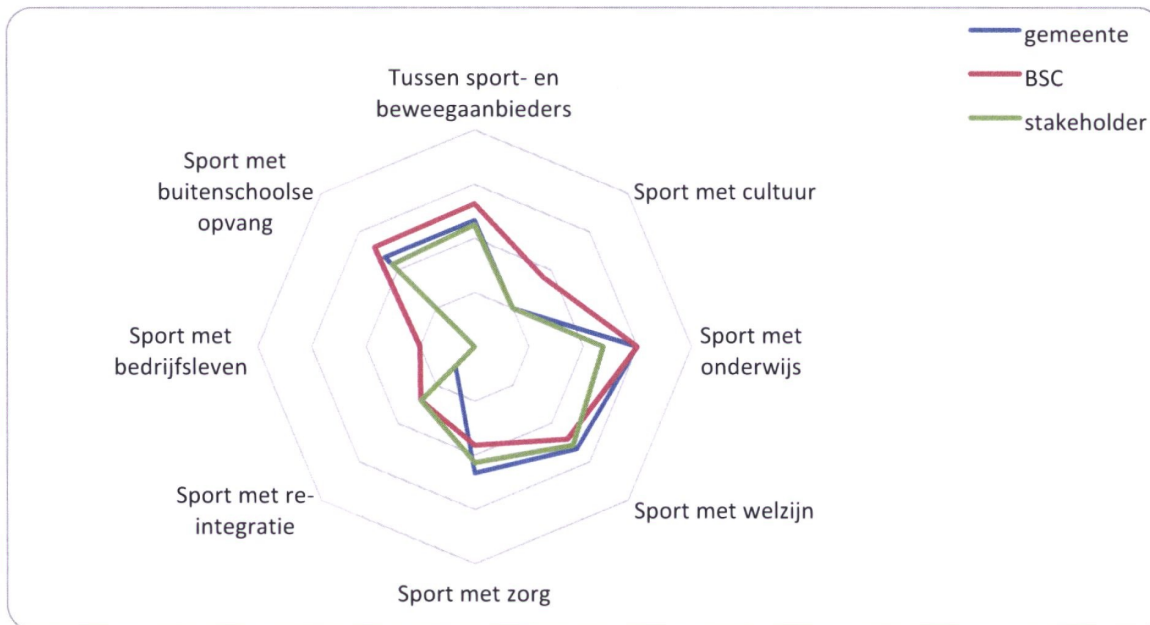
gemeente
BSC
stakeholder

Tussen sport- en beweegaanbieders

Sport met cultuur

Sport met onderwijs

Sport met welzijn

Sport met zorg

Sport met re-integratie

Sport met bedrijfsleven

Sport met buitenschoolse opvang